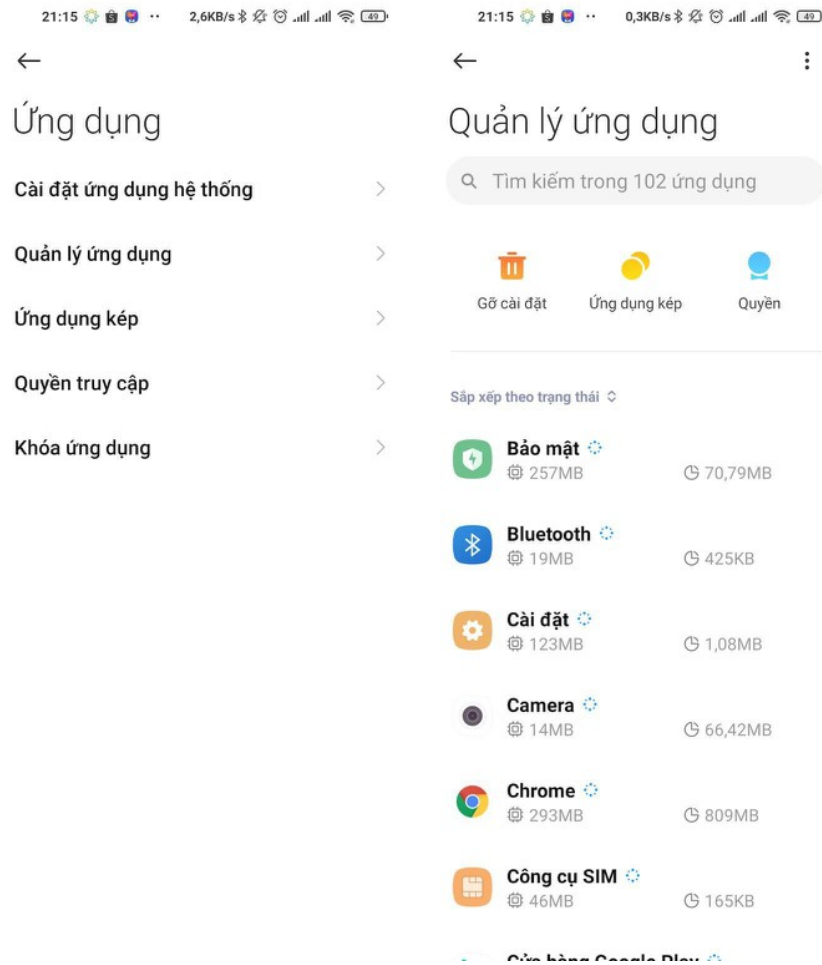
21:15 ·· 2,6KB/s 49

←

Ứng dụng

Cài đặt ứng dụng hệ thống

Quản lý ứng dụng

Ứng dụng kép

Quyền truy cập

Khóa ứng dụng

21:15 ·· 0,3KB/s 49

←

Quản lý ứng dụng

Tìm kiếm trong 102 ứng dụng

Gỡ cài đặt

Ứng dụng kép

Quyền

Sắp xếp theo trạng thái

Bảo mật
257MB
70,79MB

Bluetooth
19MB
425KB

Cài đặt
123MB
1,08MB

Camera
14MB
66,42MB

Chrome
293MB
809MB

Công cụ SIM
46MB
165KB

Cửa hàng Google Play